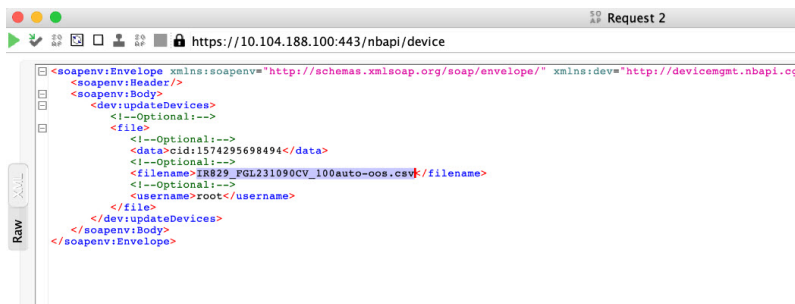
Request 2

https://10.104.188.100:443/nbapi/device

<soapenv:Envelope xmlns:soapenv="http://schemas.xmlsoap.org/soap/envelope/" xmlns:dev="http://devicemgmt.nbapi.c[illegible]
<soapenv:Header/>
<soapenv:Body>
<dev:updateDevices>
<!--Optional:-->
<file>
<!--Optional:-->
<data>cid:1574295698494</data>
<!--Optional:-->
<filename>IR829_FGL231090CV_100auto-oos.csv</filename>
<!--Optional:-->
<username>root</username>
</file>
</dev:updateDevices>
</soapenv:Body>
</soapenv:Envelope>

XML
Raw